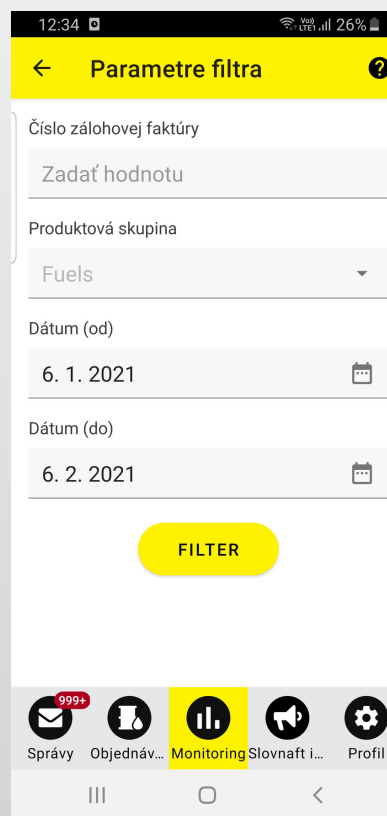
12:34
Vo) LTE1 26%

Parametre filtra

Číslo zálohovej faktúry

Zadať hodnotu

Produktová skupina

Fuels

Dátum (od)

6. 1. 2021

Dátum (do)

6. 2. 2021

FILTER

999+

Správy

Objednáv…

Monitoring

Slovnaft i…

Profil